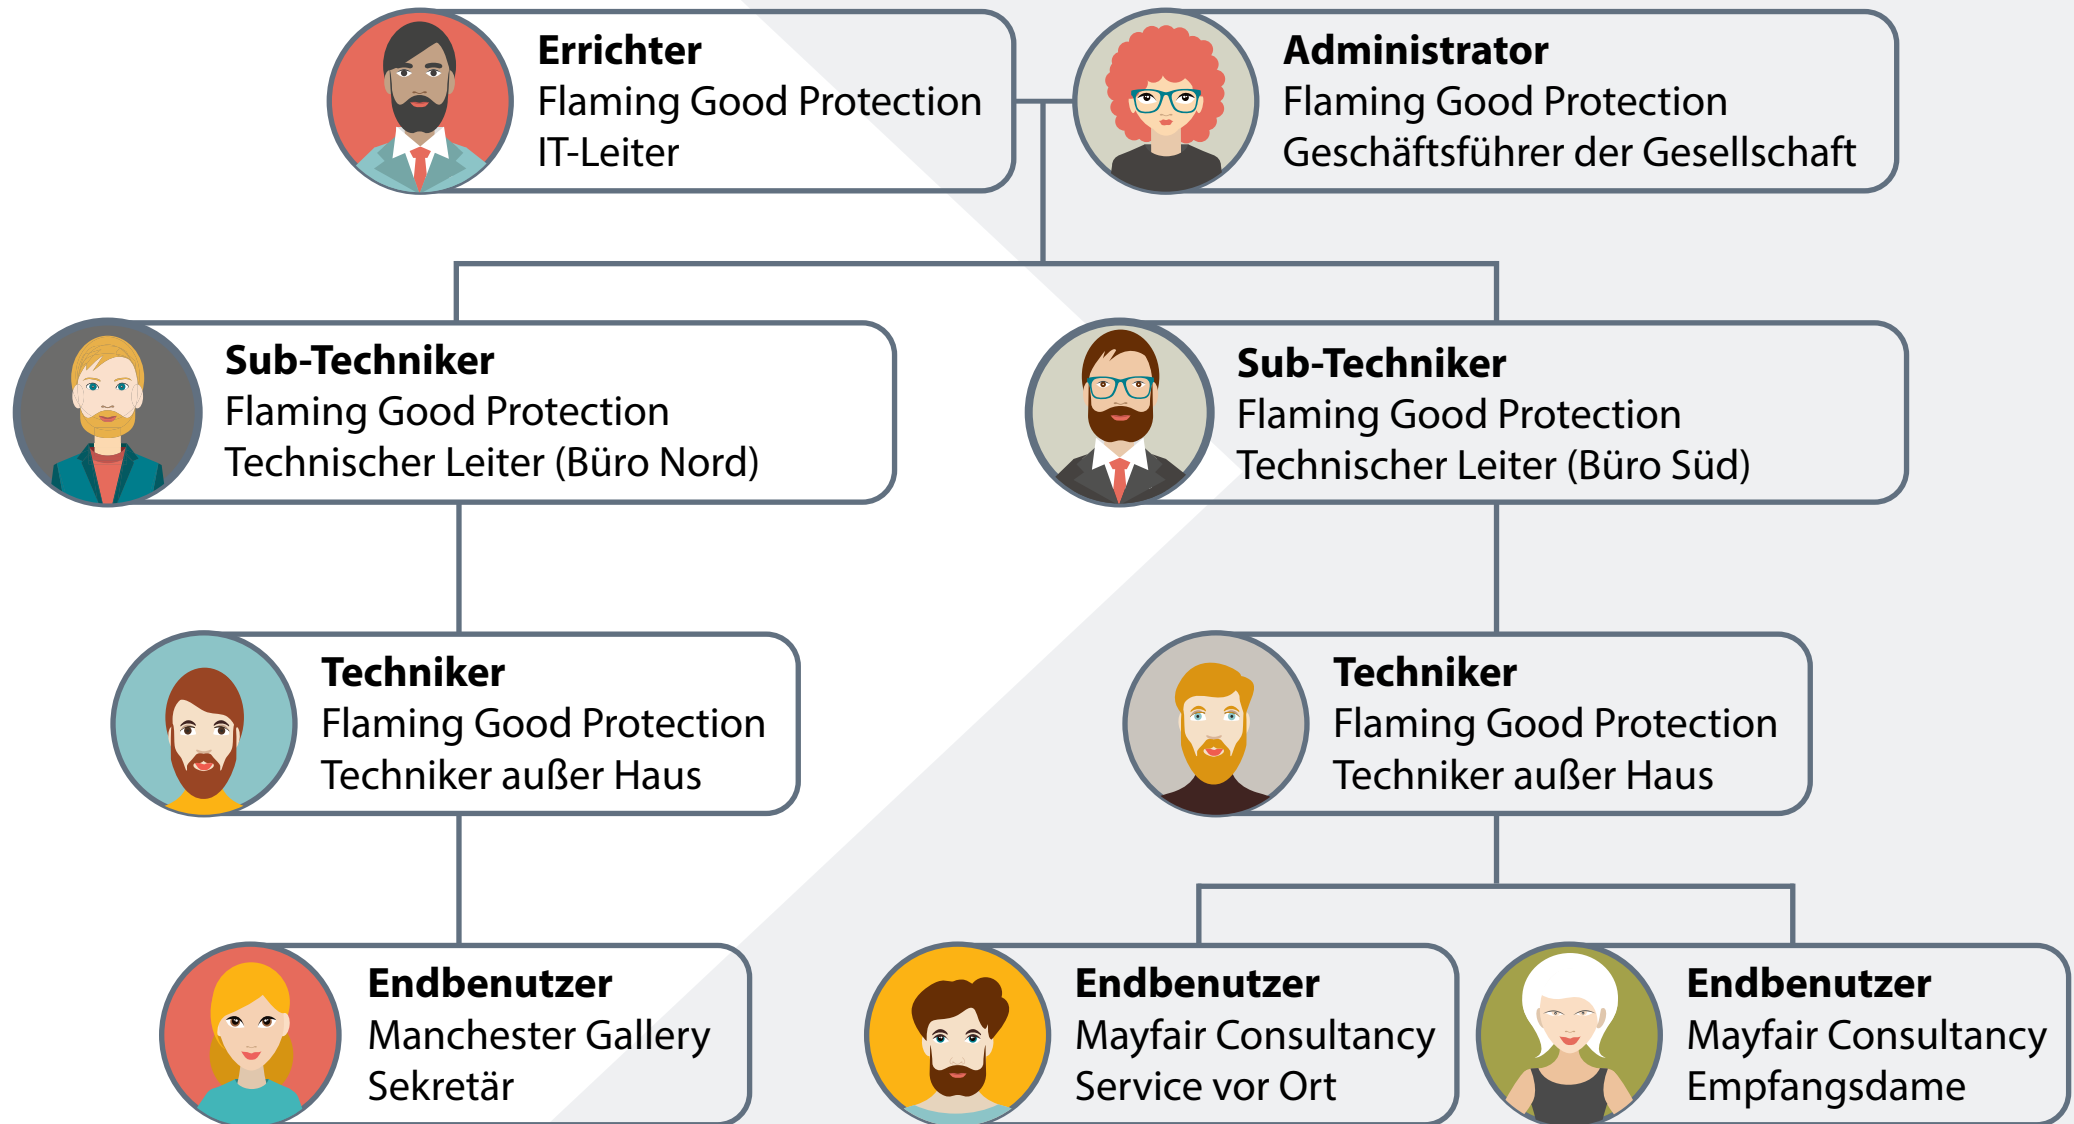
**Errichter**
Flaming Good Protection
IT-Leiter

**Administrator**
Flaming Good Protection
Geschäftsführer der Gesellschaft

**Sub-Techniker**
Flaming Good Protection
Technischer Leiter (Büro Nord)

**Sub-Techniker**
Flaming Good Protection
Technischer Leiter (Büro Süd)

**Techniker**
Flaming Good Protection
Techniker außer Haus

**Techniker**
Flaming Good Protection
Techniker außer Haus

**Endbenutzer**
Manchester Gallery
Sekretär

**Endbenutzer**
Mayfair Consultancy
Service vor Ort

**Endbenutzer**
Mayfair Consultancy
Empfangsdame